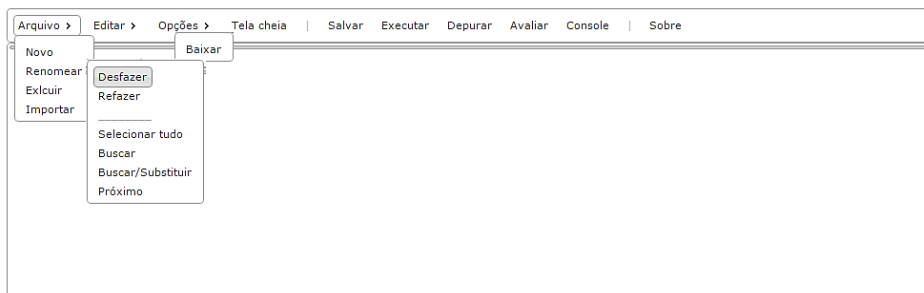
Arquivo › Editar › Opções › Tela cheia | Salvar Executar Depurar Avaliar Console | Sobre

Novo
Renomear
Exlcuir
Importar

Baixar

Desfazer
Refazer
________
Selecionar tudo
Buscar
Buscar/Substituir
Próximo